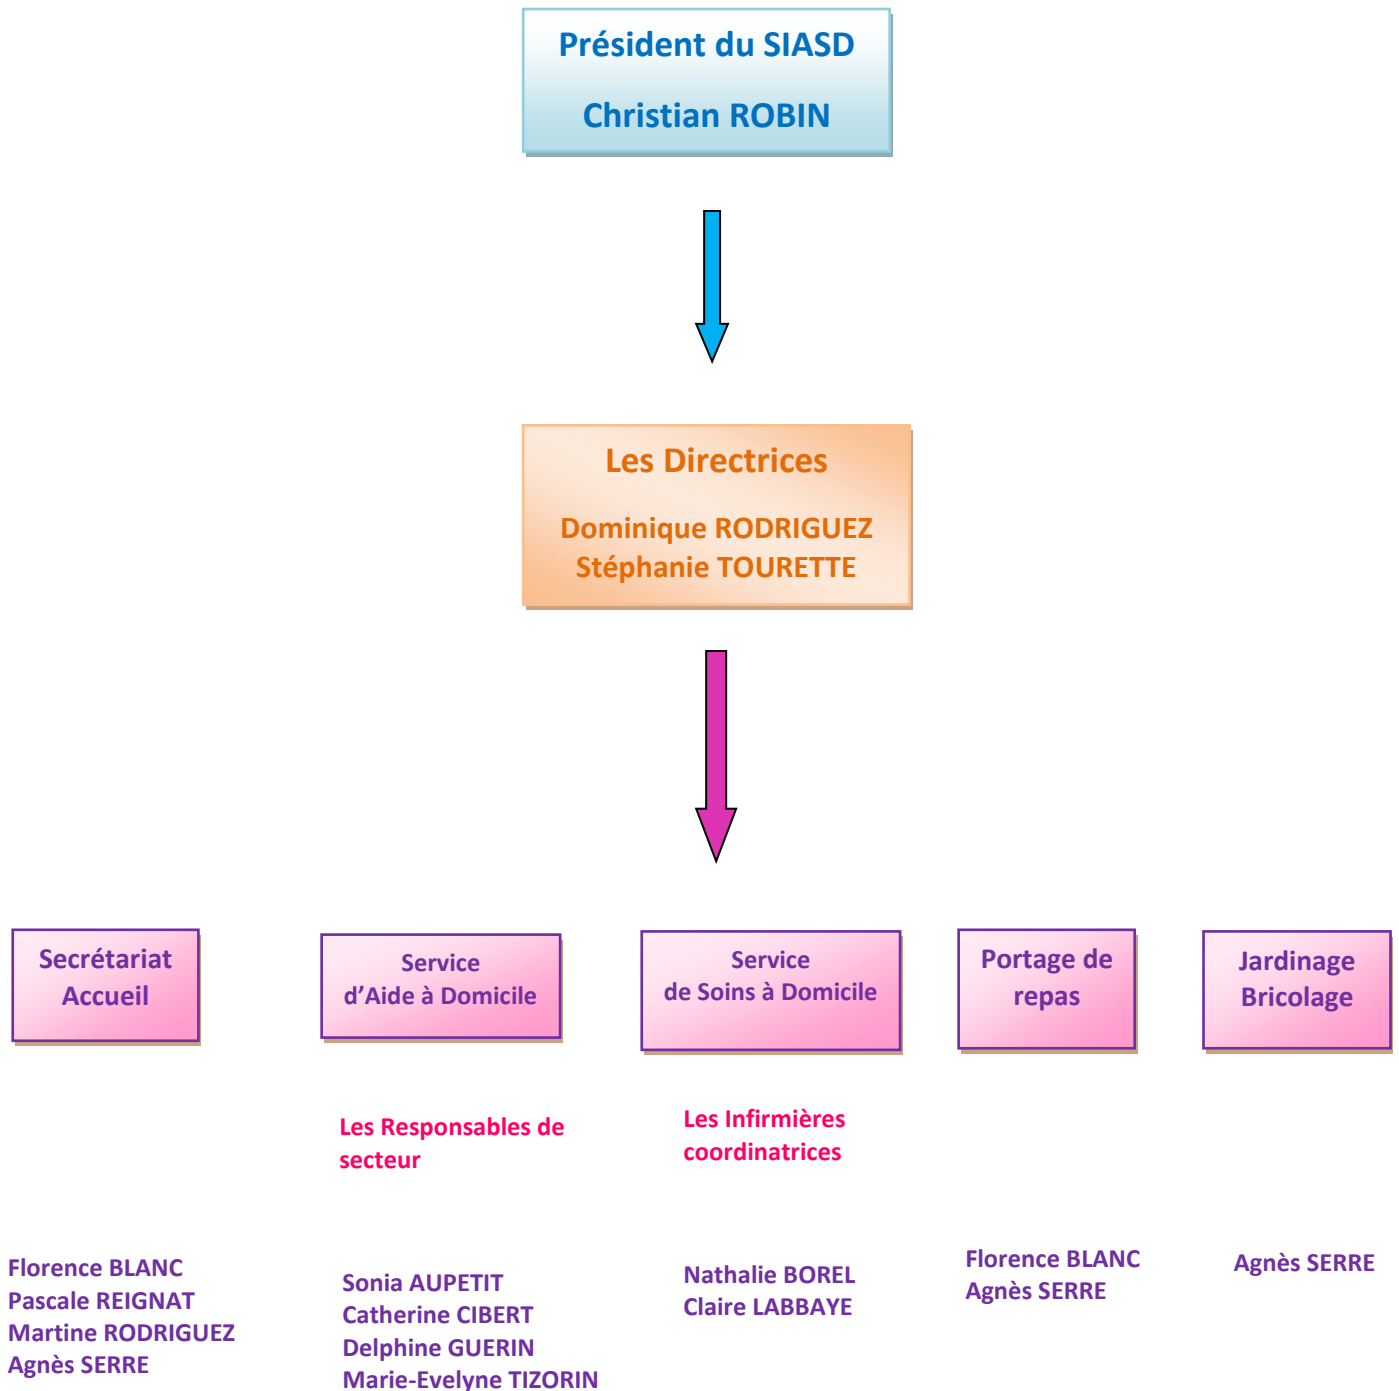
Président du SIASD

Christian ROBIN

Les Directrices

Dominique RODRIGUEZ
Stéphanie TOURETTE

Secrétariat Accueil

Service d'Aide à Domicile

Service de Soins à Domicile

Portage de repas

Jardinage Bricolage

Les Responsables de secteur

Les Infirmières coordinatrices

Florence BLANC
Pascale REIGNAT
Martine RODRIGUEZ
Agnès SERRE

Sonia AUPETIT
Catherine CIBERT
Delphine GUERIN
Marie-Evelyne TIZORIN

Nathalie BOREL
Claire LABBAYE

Florence BLANC
Agnès SERRE

Agnès SERRE